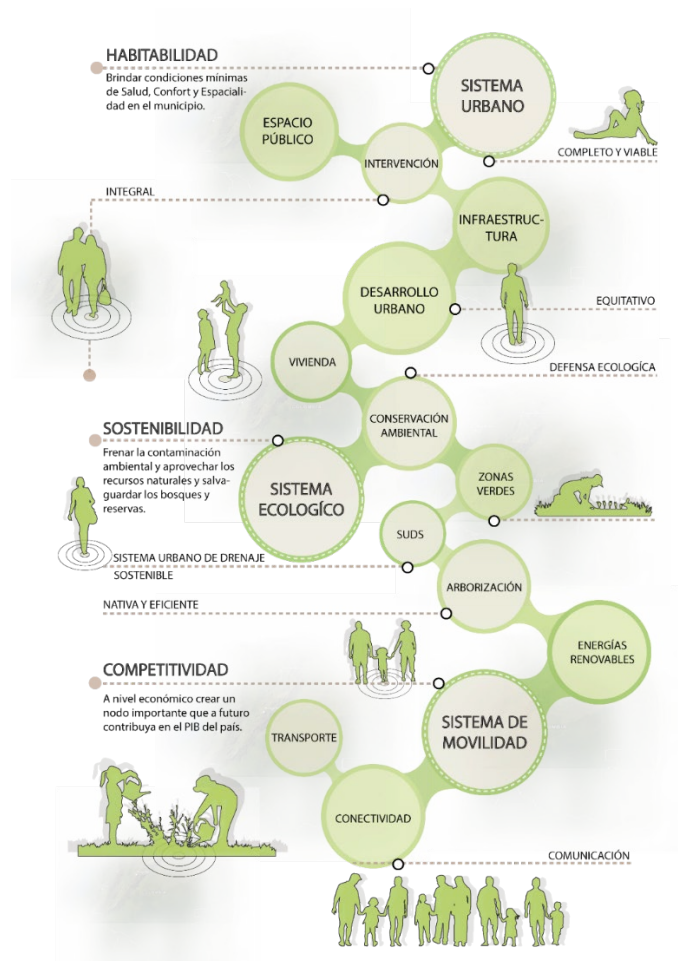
HABITABILIDAD
Brindar condiciones mínimas de Salud, Confort y Espacialidad en el municipio.

SISTEMA URBANO

ESPACIO PÚBLICO

INTERVENCIÓN

COMPLETO Y VIABLE

INTEGRAL

INFRAESTRUCTURA

DESARROLLO URBANO

EQUITATIVO

VIVIENDA

DEFENSA ECOLÓGICA

CONSERVACIÓN AMBIENTAL

SOSTENIBILIDAD
Frenar la contaminación ambiental y aprovechar los recursos naturales y salvaguardar los bosques y reservas.

SISTEMA ECOLOGÍCO

ZONAS VERDES

SUDS

SISTEMA URBANO DE DRENAJE SOSTENIBLE

ARBORIZACIÓN

NATIVA Y EFICIENTE

ENERGÍAS RENOVABLES

COMPETITIVIDAD
A nivel económico crear un nodo importante que a futuro contribuya en el PIB del país.

SISTEMA DE MOVILIDAD

TRANSPORTE

CONECTIVIDAD

COMUNICACIÓN